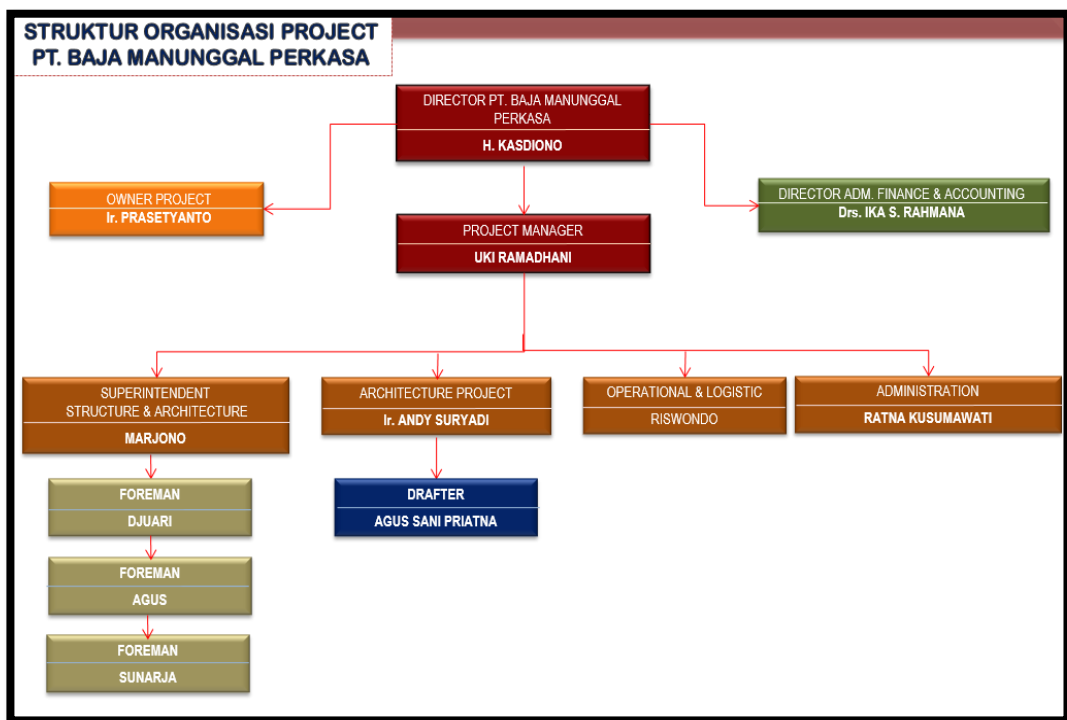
STRUKTUR ORGANISASI PROJECT
PT. BAJA MANUNGGAL PERKASA

DIRECTOR PT. BAJA MANUNGGAL PERKASA
H. KASDIONO

OWNER PROJECT
Ir. PRASETYANTO

DIRECTOR ADM. FINANCE & ACCOUNTING
Drs. IKA S. RAHMANA

PROJECT MANAGER
UKI RAMADHANI

SUPERINTENDENT STRUCTURE & ARCHITECTURE
MARJONO

ARCHITECTURE PROJECT
Ir. ANDY SURYADI

OPERATIONAL & LOGISTIC
RISWONDO

ADMINISTRATION
RATNA KUSUMAWATI

FOREMAN
DJUARI

DRAFTER
AGUS SANI PRIATNA

FOREMAN
AGUS

FOREMAN
SUNARJA